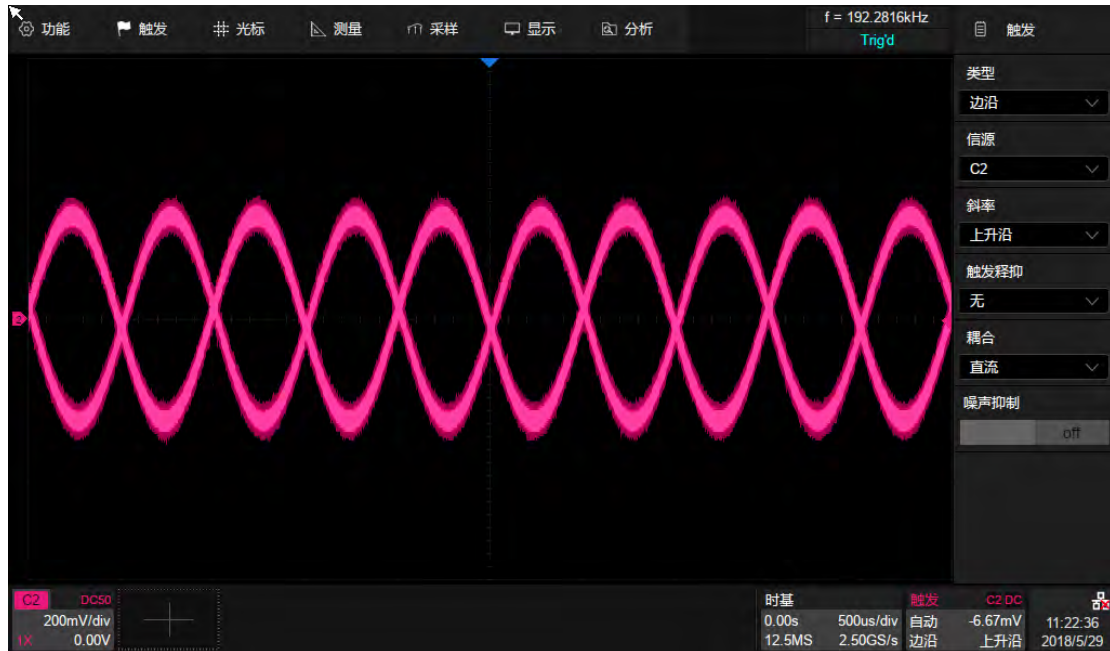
功能 触发 光标 测量 采样 显示 分析

f = 192.2816kHz
Trig'd

触发

类型
边沿
信源
C2
斜率
上升沿
触发释抑
无
耦合
直流
噪声抑制
off

C2 DC50
200mV/div
1X 0.00V

时基
0.00s 500us/div
12.5MS 2.50GS/s

触发 C2 DC
自动 -6.67mV
边沿 上升沿

11:22:36
2018/5/29